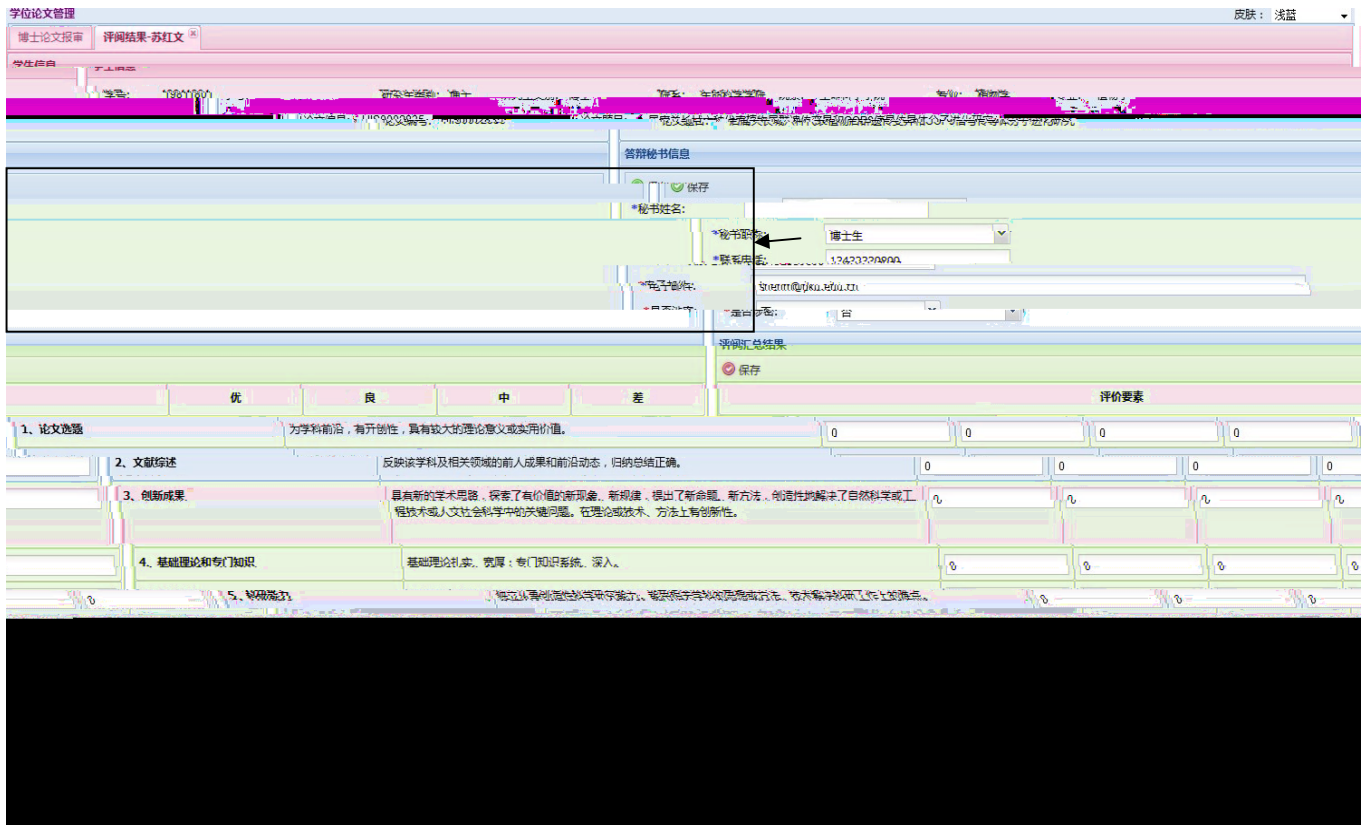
学位论文管理

皮肤： 浅蓝

博士论文报审　评阅结果-苏红文

学生信息

学号: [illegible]　研究生类别: 博士　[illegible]　院系: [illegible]　专业: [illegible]

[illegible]

答辩秘书信息

保存

*秘书姓名:

*秘书职称: 博士生

*联系电话: 12423320800

*电子邮件: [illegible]@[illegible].edu.cn

*是否涉密: 否

评阅汇总结果

保存

| | 优 | 良 | 中 | 差 | 评价要素 |
|---|---|---|---|---|---|
| 1、论文选题 | 为学科前沿，有开创性，具有较大的理论意义或实用价值。 | 0 | 0 | 0 | 0 |
| 2、文献综述 | 反映该学科及相关领域的前人成果和前沿动态，归纳总结正确。 | 0 | 0 | 0 | 0 |
| 3、创新成果 | 具有新的学术思路，探索了有价值的新现象、新规律，提出了新命题、新方法，创造性地解决了自然科学或工程技术或人文社会科学中的关键问题。在理论或技术、方法上有创新性。 | 0 | 0 | 0 | 0 |
| 4、基础理论和专门知识 | 基础理论扎实、宽厚；专门知识系统、深入。 | 0 | 0 | 0 | 0 |
| 5、科研能力 | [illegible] | 0 | 0 | 0 | 0 |